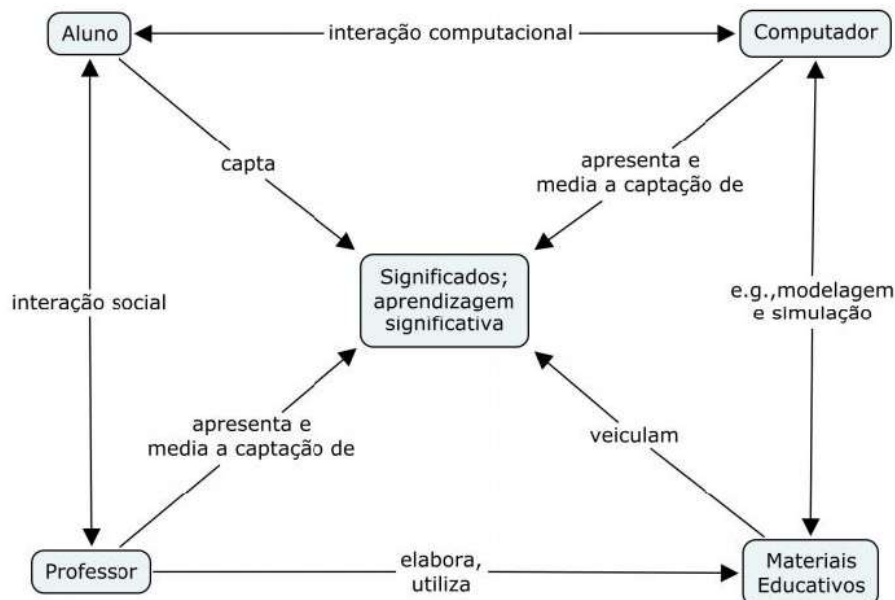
Aluno

interação computacional

Computador

capta

apresenta e media a captação de

Significados; aprendizagem significativa

interação social

e.g.,modelagem e simulação

apresenta e media a captação de

veiculam

Professor

elabora, utiliza

Materiais Educativos